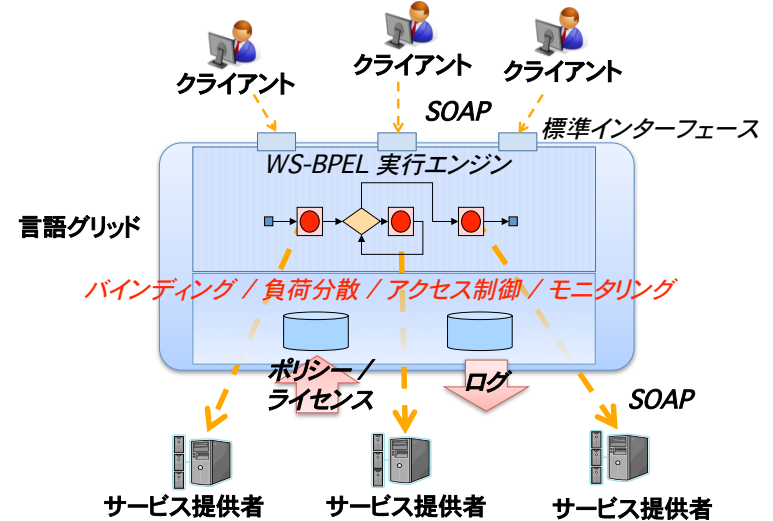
クライアント
クライアント
クライアント
SOAP
標準インターフェース
WS-BPEL 実行エンジン
言語グリッド
バインディング / 負荷分散 / アクセス制御 / モニタリング
ポリシー / ライセンス
ログ
SOAP
サービス提供者
サービス提供者
サービス提供者